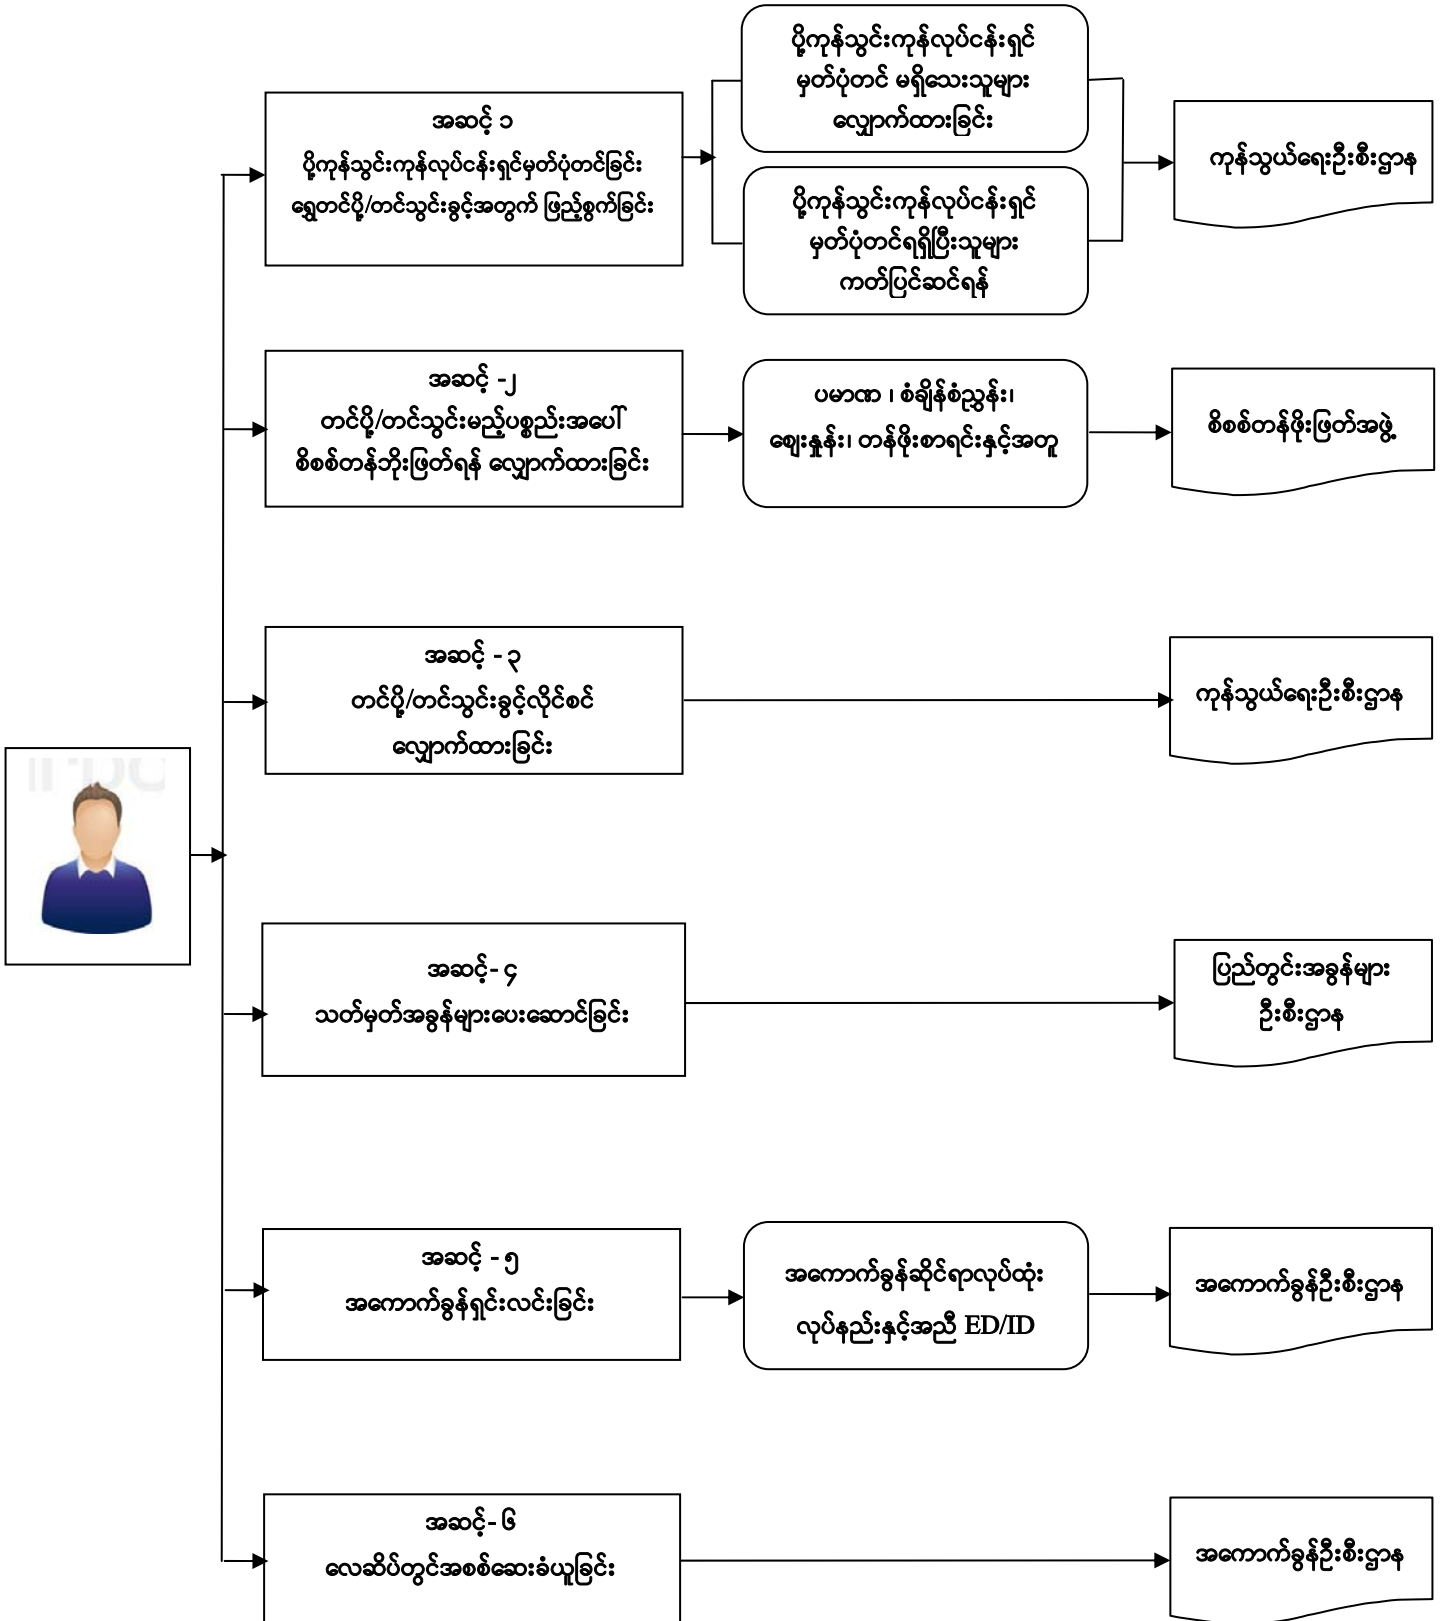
အဆင့် ၁
ပို့ကုန်သွင်းကုန်လုပ်ငန်းရှင်မှတ်ပုံတင်ခြင်း ရွှေတင်ပို့/တင်သွင်းခွင့်အတွက် ဖြည့်စွက်ခြင်း

ပို့ကုန်သွင်းကုန်လုပ်ငန်းရှင် မှတ်ပုံတင် မရှိသေးသူများ လျှောက်ထားခြင်း

ပို့ကုန်သွင်းကုန်လုပ်ငန်းရှင် မှတ်ပုံတင်ရရှိပြီးသူများ ကတ်ပြင်ဆင်ရန်

ကုန်သွယ်ရေးဦးစီးဌာန

အဆင့် -၂
တင်ပို့/တင်သွင်းမည့်ပစ္စည်းအပေါ် စိစစ်တန်ဘိုးဖြတ်ရန် လျှောက်ထားခြင်း

ပမာဏ ၊ စံချိန်စံညွှန်း၊ ဈေးနှုန်း၊ တန်ဖိုးစာရင်းနှင့်အတူ

စိစစ်တန်ဖိုးဖြတ်အဖွဲ့

အဆင့် - ၃
တင်ပို့/တင်သွင်းခွင့်လိုင်စင် လျှောက်ထားခြင်း

ကုန်သွယ်ရေးဦးစီးဌာန

အဆင့်- ၄
သတ်မှတ်အခွန်များပေးဆောင်ခြင်း

ပြည်တွင်းအခွန်များ ဦးစီးဌာန

အဆင့် - ၅
အကောက်ခွန်ရှင်းလင်းခြင်း

အကောက်ခွန်ဆိုင်ရာလုပ်ထုံး လုပ်နည်းနှင့်အညီ ED/ID

အကောက်ခွန်ဦးစီးဌာန

အဆင့်- ၆
လေဆိပ်တွင်အစစ်ဆေးခံယူခြင်း

အကောက်ခွန်ဦးစီးဌာန